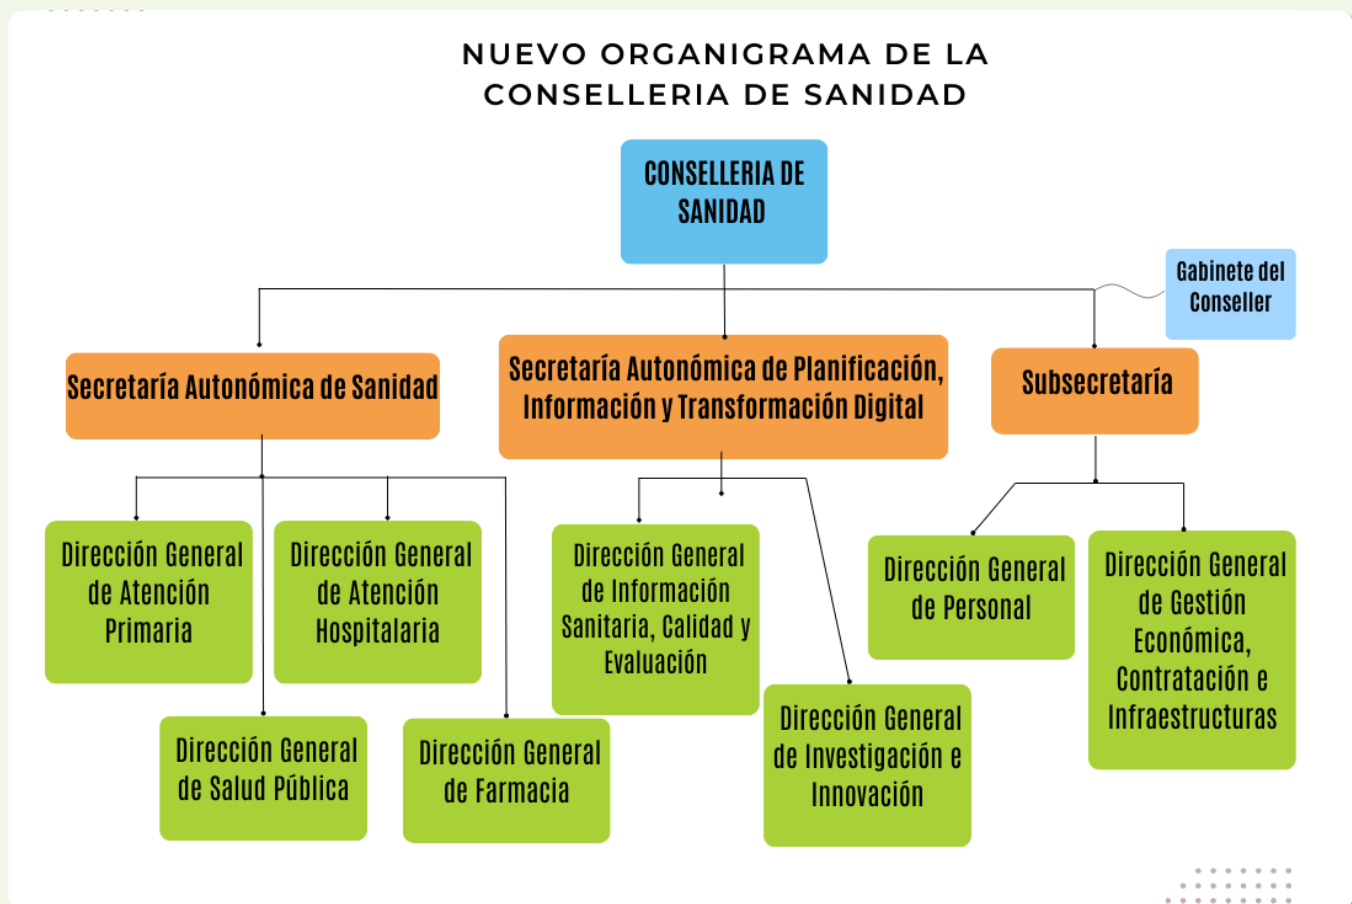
NUEVO ORGANIGRAMA DE LA CONSELLERIA DE SANIDAD

CONSELLERIA DE SANIDAD

Gabinete del Conseller

Secretaría Autonómica de Sanidad

Secretaría Autonómica de Planificación, Información y Transformación Digital

Subsecretaría

Dirección General de Atención Primaria

Dirección General de Atención Hospitalaria

Dirección General de Información Sanitaria, Calidad y Evaluación

Dirección General de Personal

Dirección General de Gestión Económica, Contratación e Infraestructuras

Dirección General de Salud Pública

Dirección General de Farmacia

Dirección General de Investigación e Innovación